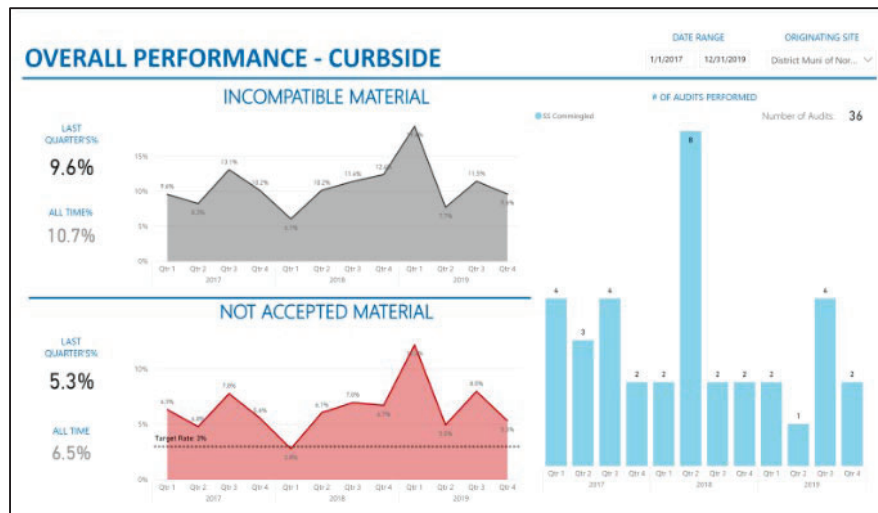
OVERALL PERFORMANCE - CURBSIDE

DATE RANGE
1/1/2017 12/31/2019

ORIGINATING SITE
District Muni of Nor...

INCOMPATIBLE MATERIAL

LAST QUARTER'S%
9.6%

ALL TIME%
10.7%

15%
10%
5%
0%

9.4%
8.3%
13.1%
10.2%
5.7%
10.2%
11.4%
12.4%
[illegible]
7.7%
11.5%
9.6%

Qtr 1 Qtr 2 Qtr 3 Qtr 4 Qtr 1 Qtr 2 Qtr 3 Qtr 4 Qtr 1 Qtr 2 Qtr 3 Qtr 4
2017 2018 2019

NOT ACCEPTED MATERIAL

LAST QUARTER'S%
5.3%

ALL TIME
6.5%

10%
5%
0%

Target Rate: 3%

6.3%
4.9%
7.8%
6.4%
2.8%
6.1%
7.0%
6.7%
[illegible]
5.0%
8.0%
5.3%

Qtr 1 Qtr 2 Qtr 3 Qtr 4 Qtr 1 Qtr 2 Qtr 3 Qtr 4 Qtr 1 Qtr 2 Qtr 3 Qtr 4
2017 2018 2019

# OF AUDITS PERFORMED

SS Commingled

Number of Audits 36

4 3 4 2 2 8 2 2 2 1 4 2

Qtr 1 Qtr 2 Qtr 3 Qtr 4 Qtr 1 Qtr 2 Qtr 3 Qtr 4 Qtr 1 Qtr 2 Qtr 3 Qtr 4
2017 2018 2019